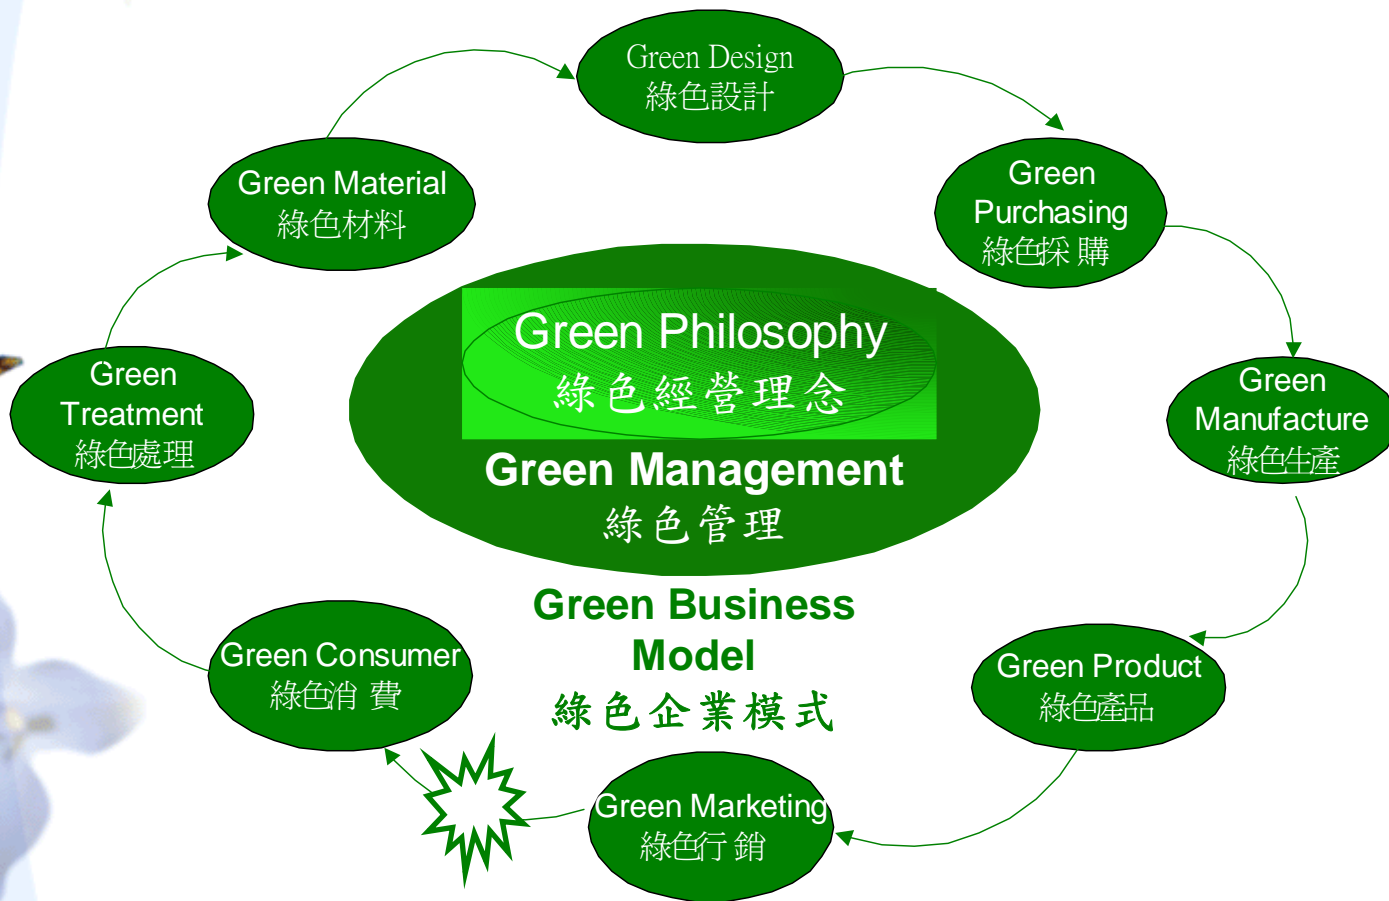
Green Design
綠色設計

Green Purchasing
綠色採 購

Green Manufacture
綠色生產

Green Product
綠色產品

Green Marketing
綠色行 銷

Green Consumer
綠色消 費

Green Treatment
綠色處理

Green Material
綠色材料

Green Philosophy
綠色經營理念

Green Management
綠色管理

Green Business Model
綠色企業模式